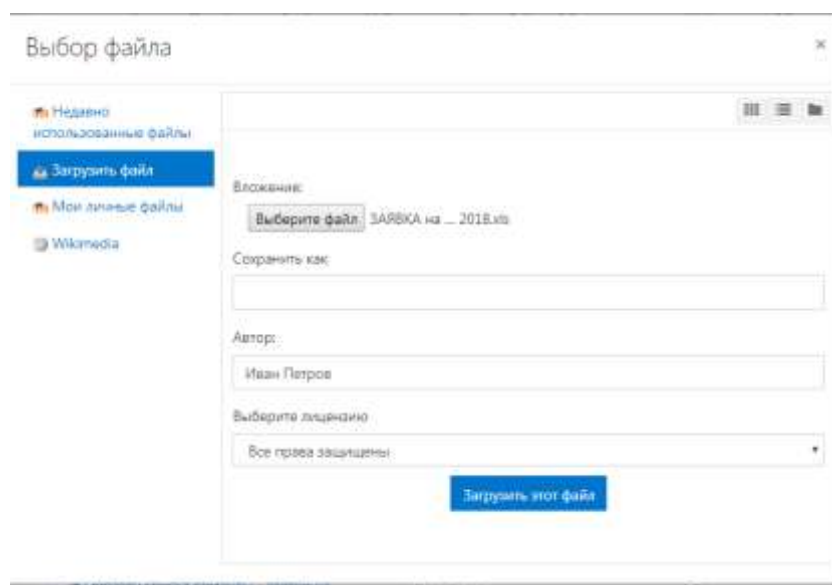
Выбор файла

×

Недавно использованные файлы

Загрузить файл

Мои личные файлы

Wikimedia

Вложение:

Выберите файл ЗАЯВКА на ... 2018.xls

Сохранить как

Автор:

Иван Петров

Выберите лицензию

Все права защищены

Загрузить этот файл